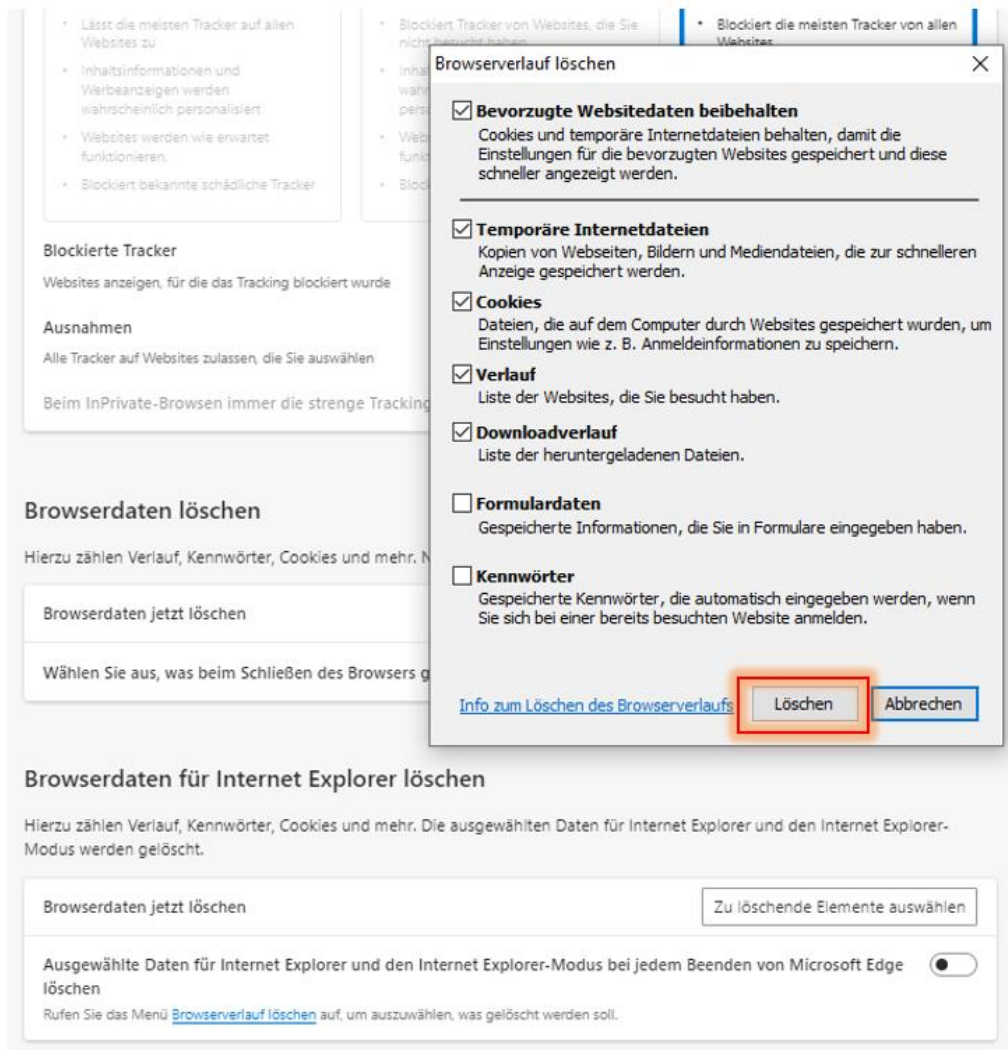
• Lässt die meisten Tracker auf allen Websites zu

• Inhaltsinformationen und Werbeanzeigen werden wahrscheinlich personalisiert

• Websites werden wie erwartet funktionieren.

• Blockiert bekannte schädliche Tracker

• Blockiert Tracker von Websites, die Sie nicht besucht haben

• Inha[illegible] wahr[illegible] pers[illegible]

• Web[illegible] funk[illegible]

• Block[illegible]

• Blockiert die meisten Tracker von allen Websites

Blockierte Tracker

Websites anzeigen, für die das Tracking blockiert wurde

Ausnahmen

Alle Tracker auf Websites zulassen, die Sie auswählen

Beim InPrivate-Browsen immer die strenge Tracking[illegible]

Browserdaten löschen

Hierzu zählen Verlauf, Kennwörter, Cookies und mehr. N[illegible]

Browserdaten jetzt löschen

Wählen Sie aus, was beim Schließen des Browsers g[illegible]

Browserverlauf löschen

×

Bevorzugte Websitedaten beibehalten
Cookies und temporäre Internetdateien behalten, damit die Einstellungen für die bevorzugten Websites gespeichert und diese schneller angezeigt werden.

Temporäre Internetdateien
Kopien von Webseiten, Bildern und Mediendateien, die zur schnelleren Anzeige gespeichert werden.

Cookies
Dateien, die auf dem Computer durch Websites gespeichert wurden, um Einstellungen wie z. B. Anmeldeinformationen zu speichern.

Verlauf
Liste der Websites, die Sie besucht haben.

Downloadverlauf
Liste der heruntergeladenen Dateien.

Formulardaten
Gespeicherte Informationen, die Sie in Formulare eingegeben haben.

Kennwörter
Gespeicherte Kennwörter, die automatisch eingegeben werden, wenn Sie sich bei einer bereits besuchten Website anmelden.

Info zum Löschen des Browserverlaufs

Löschen

Abbrechen

Browserdaten für Internet Explorer löschen

Hierzu zählen Verlauf, Kennwörter, Cookies und mehr. Die ausgewählten Daten für Internet Explorer und den Internet Explorer-Modus werden gelöscht.

Browserdaten jetzt löschen

Zu löschende Elemente auswählen

Ausgewählte Daten für Internet Explorer und den Internet Explorer-Modus bei jedem Beenden von Microsoft Edge löschen

Rufen Sie das Menü Browserverlauf löschen auf, um auszuwählen, was gelöscht werden soll.